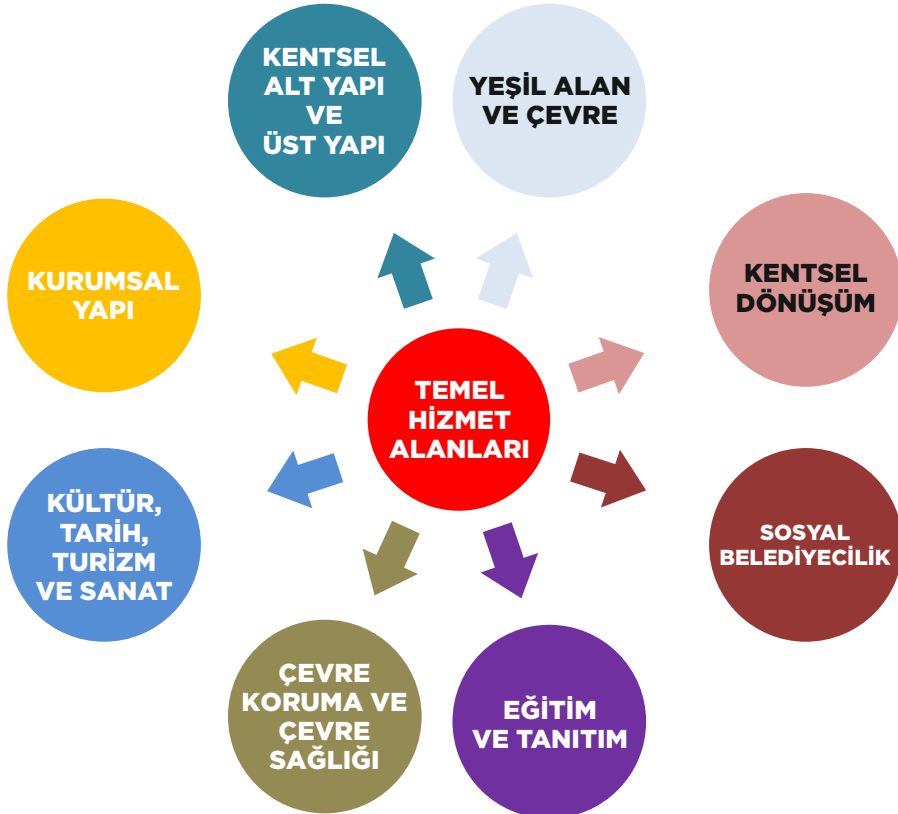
TEMEL HİZMET ALANLARI

KENTSEL ALT YAPI VE ÜST YAPI

YEŞİL ALAN VE ÇEVRE

KENTSEL DÖNÜŞÜM

SOSYAL BELEDİYECİLİK

EĞİTİM VE TANITIM

ÇEVRE KORUMA VE ÇEVRE SAĞLIĞI

KÜLTÜR, TARİH, TURİZM VE SANAT

KURUMSAL YAPI